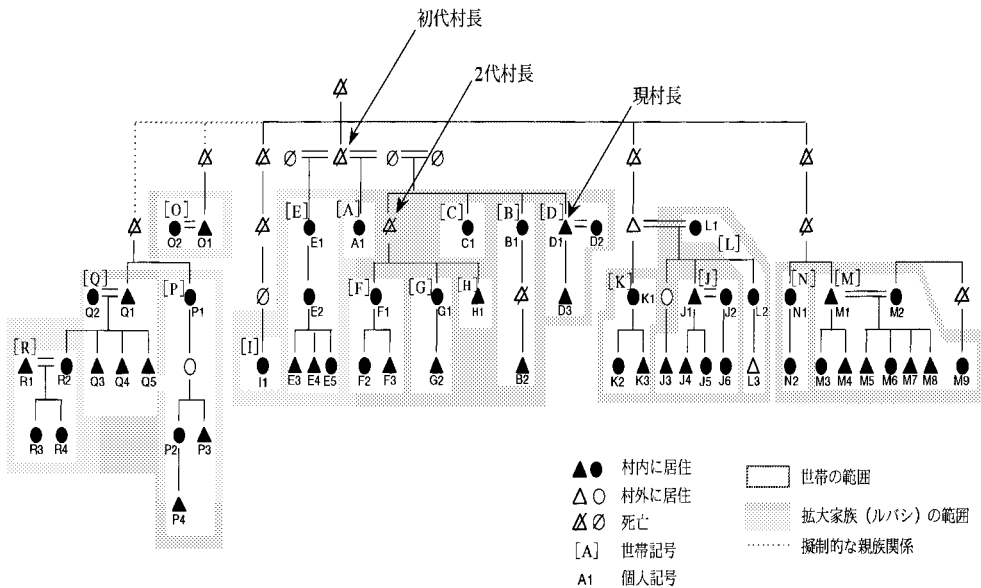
初代村長

2代村長

現村長

[O]
O2 O1

[E]
E1

[A]
A1

[C]
C1

[B]
B1

[D]
D1 D2

L1

[L]

[K]
K1

[J]
J1 J2

[N]
N1

[M]
M1 M2

[Q]
Q2 Q1

[P]
P1

[R]
R1 R2

Q3 Q4 Q5

R3 R4

P2 P3

P4

E2

[I]
I1

E3 E4 E5

[F]
F1

F2 F3

[G]
G1

G2

[H]
H1

B2

D3

K2 K3

J3 J4 J5 J6

L2

L3

N2

M3 M4 M5 M6 M7 M8 M9

▲● 村内に居住
△○ 村外に居住
$\not\triangle$ $\varnothing$ 死亡
[A] 世帯記号
A1 個人記号

世帯の範囲
拡大家族（ルバシ）の範囲
擬制的な親族関係